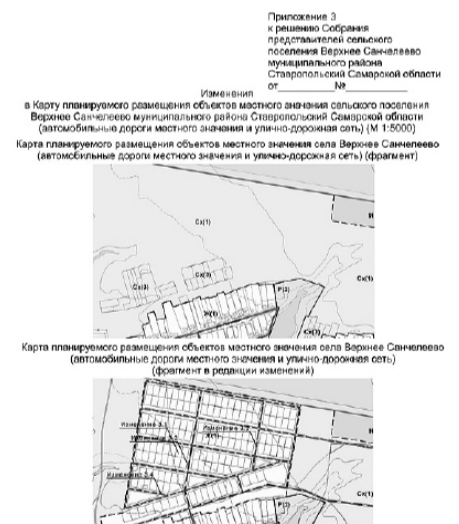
Приложение 3
к решению Собрания представителей сельского поселения Верхнее Санчелеево муниципального района Ставропольский Самарской области
от_________№_________

Изменения
в Карту планируемого размещения объектов местного значения сельского поселения Верхнее Санчелеево муниципального района Ставропольский Самарской области (автомобильные дороги местного значения и улично-дорожная сеть) (М 1:5000)

Карта планируемого размещения объектов местного значения села Верхнее Санчелеево (автомобильные дороги местного значения и улично-дорожная сеть) (фрагмент)

Сх(1)
Сх(3)
Сх(3)
Р(3)
Р(1)

Карта планируемого размещения объектов местного значения села Верхнее Санчелеево (автомобильные дороги местного значения и улично-дорожная сеть) (фрагмент в редакции изменений)

Изменение 3.1
Изменение 3.2
Изменение 3.3
Изменение 3.4
Сх(1)